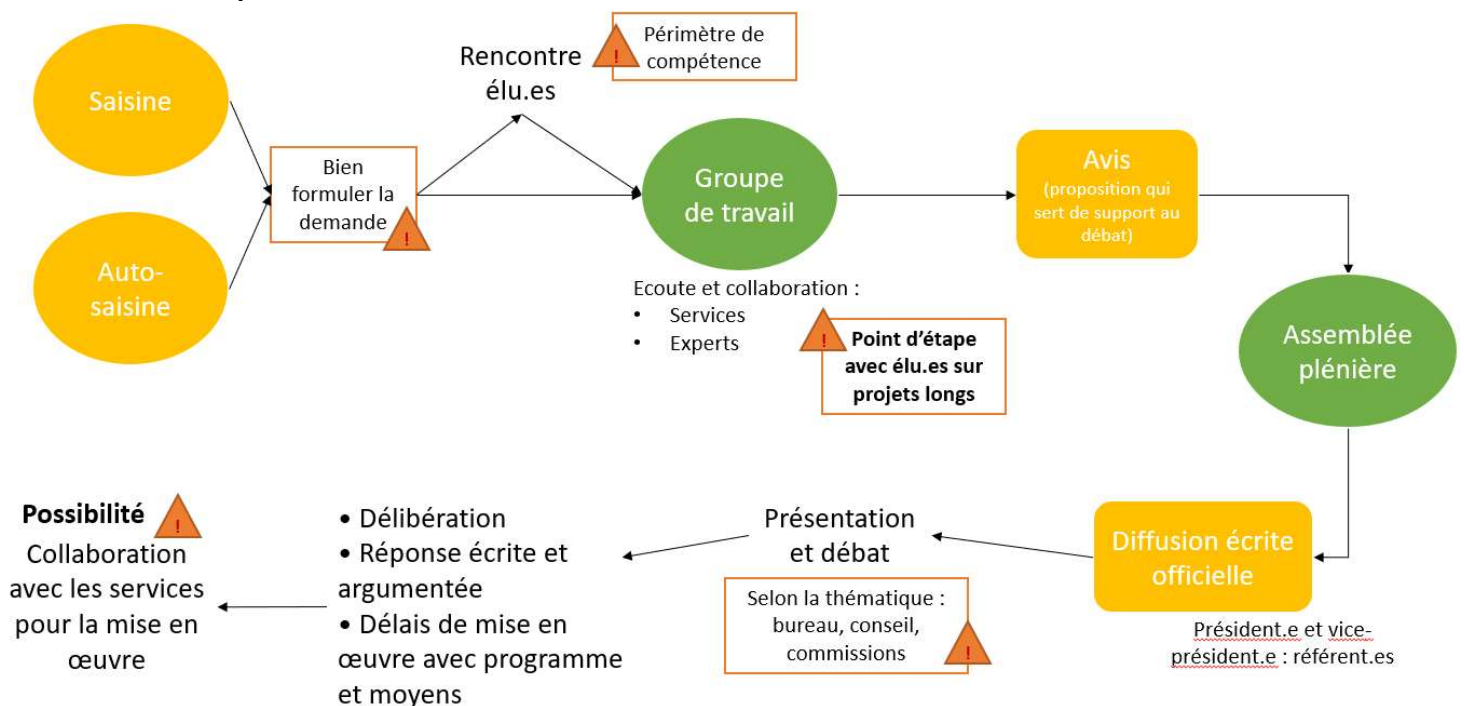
Saisine

Auto-saisine

Bien formuler la demande !

Rencontre élu.es

! Périmètre de compétence

Groupe de travail

Ecoute et collaboration :
• Services
• Experts

! Point d'étape avec élu.es sur projets longs

Avis (proposition qui sert de support au débat)

Assemblée plénière

Diffusion écrite officielle

Président.e et vice-président.e : référent.es

Présentation et débat

Selon la thématique : bureau, conseil, commissions !

• Délibération
• Réponse écrite et argumentée
• Délais de mise en œuvre avec programme et moyens

Possibilité !
Collaboration avec les services pour la mise en œuvre